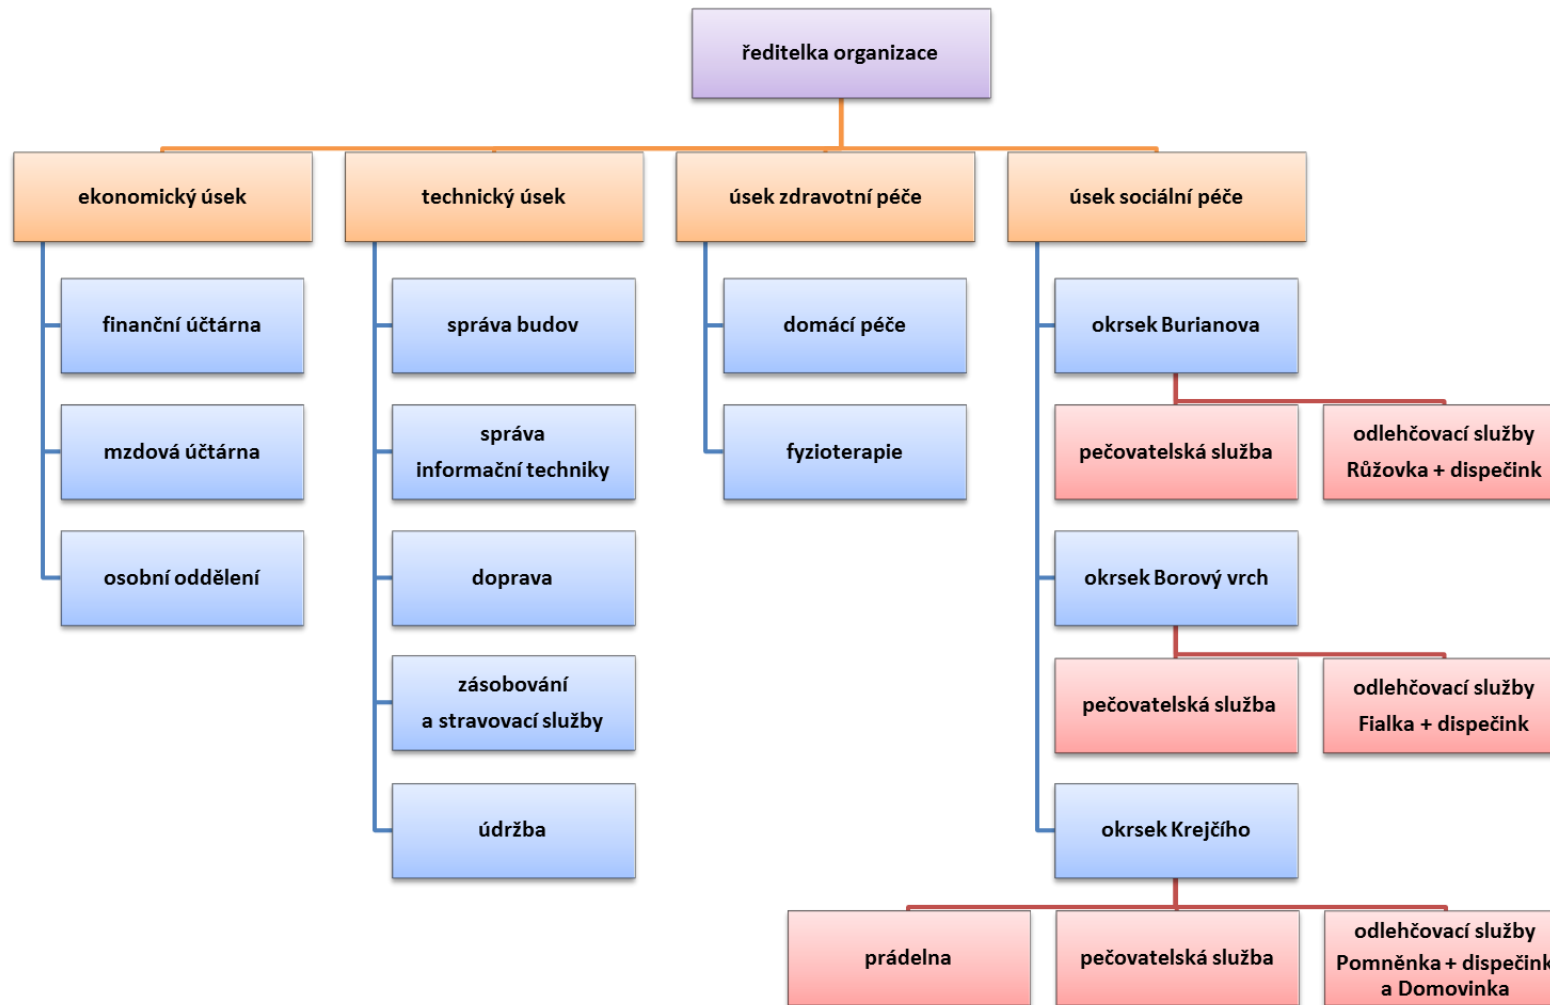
ředitelka organizace

ekonomický úsek

finanční účtárna

mzdová účtárna

osobní oddělení

technický úsek

správa budov

správa informační techniky

doprava

zásobování a stravovací služby

údržba

úsek zdravotní péče

domácí péče

fyzioterapie

úsek sociální péče

okrsek Burianova

pečovatelská služba

odlehčovací služby Růžovka + dispečink

okrsek Borový vrch

pečovatelská služba

odlehčovací služby Fialka + dispečink

okrsek Krejčího

prádelna

pečovatelská služba

odlehčovací služby Pomněnka + dispečin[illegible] a Domovinka